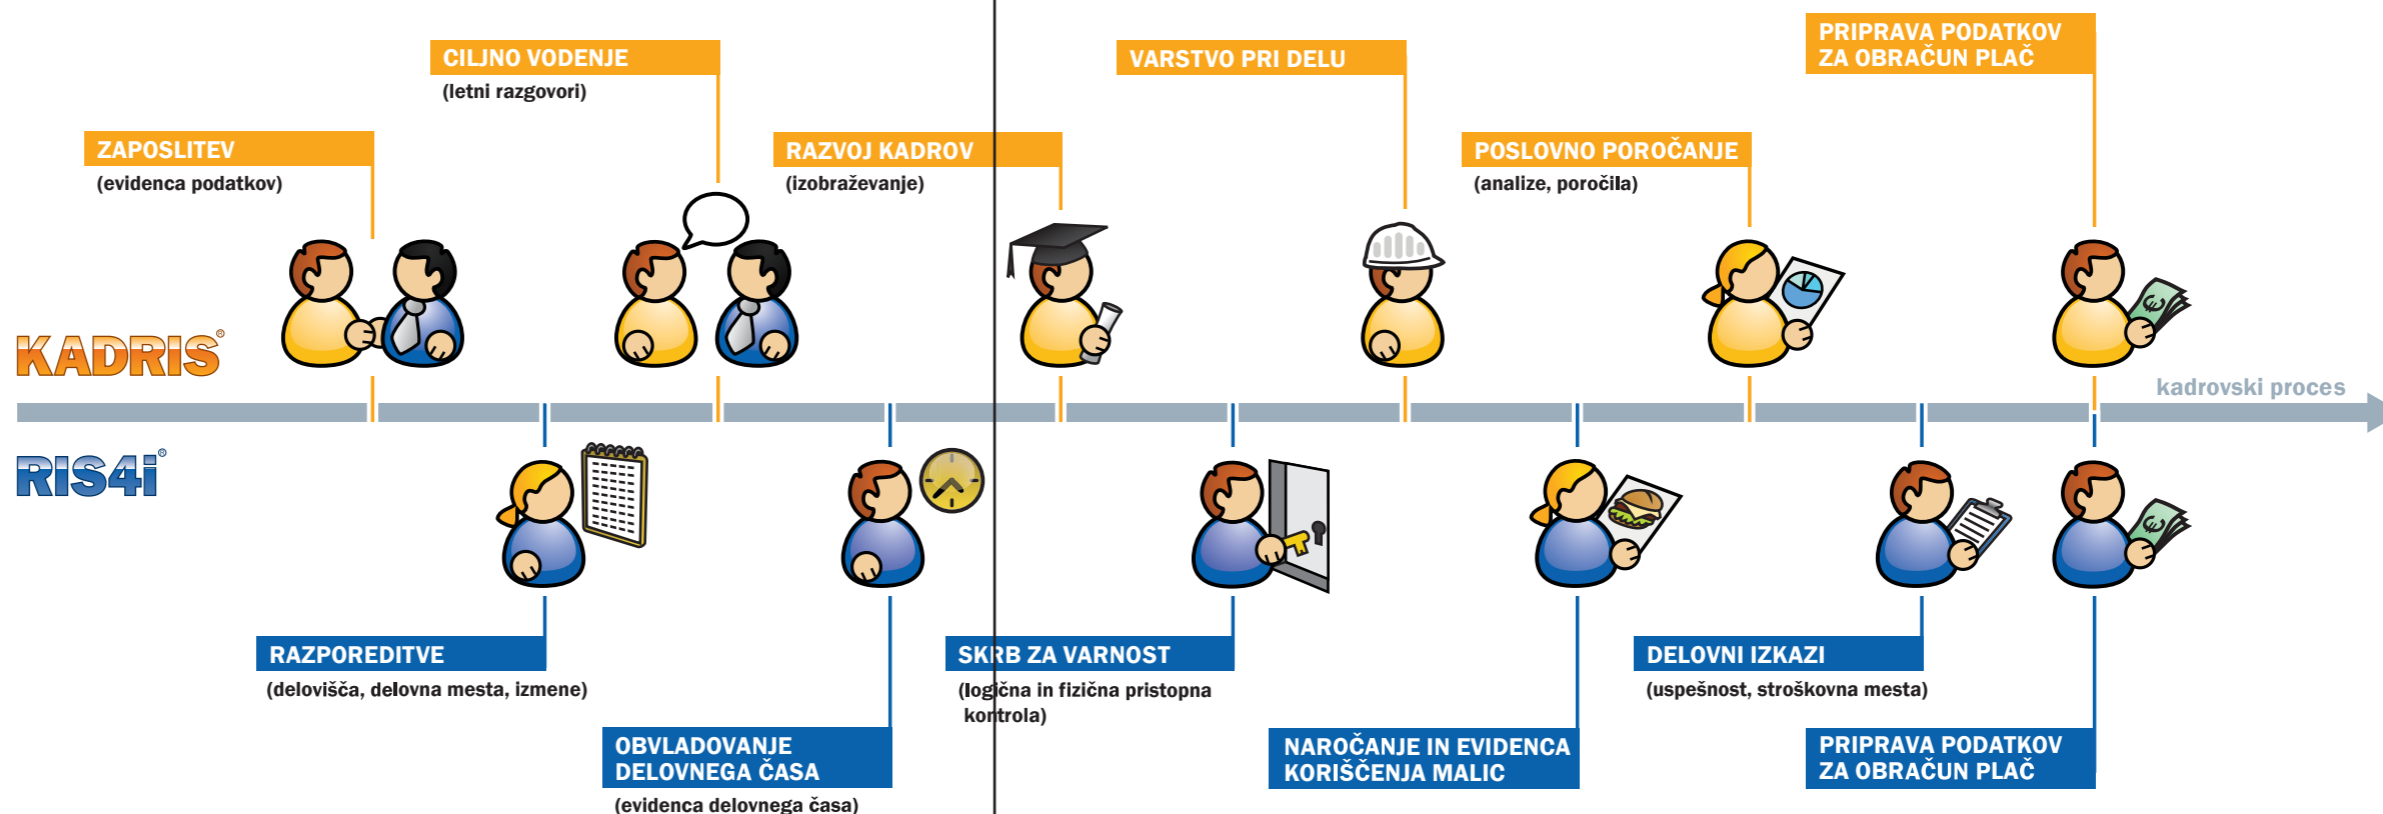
CILJNO VODENJE
(letni razgovori)

VARSTVO PRI DELU

PRIPRAVA PODATKOV ZA OBRAČUN PLAČ

ZAPOSLITEV
(evidenca podatkov)

RAZVOJ KADROV
(izobraževanje)

POSLOVNO POROČANJE
(analize, poročila)

KADRIS®

kadrovski proces

RIS4i®

RAZPOREDITVE
(delovišča, delovna mesta, izmene)

OBVLADOVANJE DELOVNEGA ČASA
(evidenca delovnega časa)

SKRB ZA VARNOST
(logična in fizična pristopna kontrola)

NAROČANJE IN EVIDENCA KORIŠČENJA MALIC

DELOVNI IZKAZI
(uspešnost, stroškovna mesta)

PRIPRAVA PODATKOV ZA OBRAČUN PLAČ